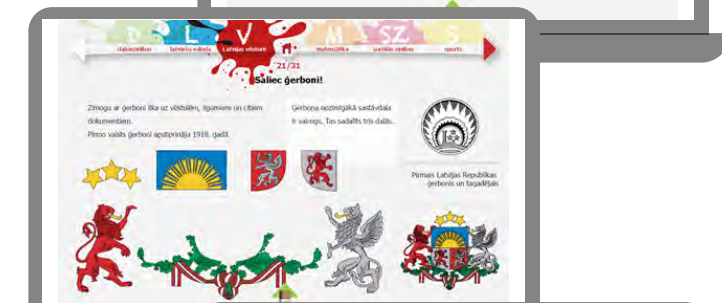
D L V M SZ S

dabaszinības latviešu valoda Latvijas vēsture matemātika sociālās zinības sports

21/31

Saliec ģerboni!

Zīmogu ar ģerboni lika uz vēstulēm, līgumiem un citiem dokumentiem.
Pirmo valsts ģerboni apstiprināja 1918. gadā.

Ģerboņa nozīmīgākā sastāvdaļa ir vairogs. Tas sadalīts trīs daļās.

Pirmais Latvijas Republikas ģerbonis un tagadējais